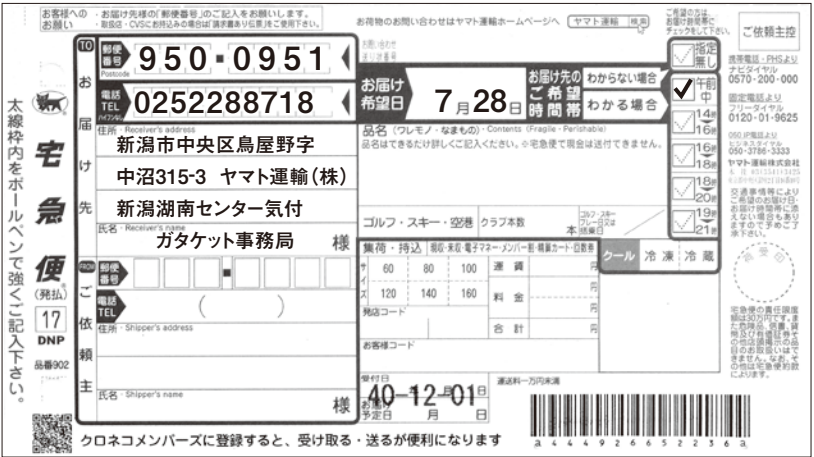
お客様への お願い ・お届け先様の「郵便番号」のご記入をお願いします。 ・取扱店・CVSにお持込みの場合は「請求書お控え伝票」をご使用下さい。

お荷物のお問い合わせはヤマト運輸ホームページへ ヤマト運輸 検索

ご希望の方は、お届け時間帯をチェックして下さい。

ご依頼主控

太線枠内をボールペンで強くご記入下さい。

宅急便 (発払) 17 DNP 品番902

お届け先

郵便番号 Postcode 950-0951

電話 TEL 0252288718

住所・Receiver's address
新潟市中央区鳥屋野字
中沼315-3 ヤマト運輸(株)
新潟湖南センター気付

氏名・Receiver's name
ガタケット事務局 様

お届け希望日 7月28日

お届け先のご希望時間帯 わからない場合 わかる場合

指定無し
午前中
14時～16時
16時～18時
18時～20時
19時～21時

携帯電話・PHSより ナビダイヤル 0570-200-000
固定電話より フリーダイヤル 0120-01-9625
050 IP電話より ビジネスダイヤル 050-3786-3333
ヤマト運輸株式会社

交通事情等によりご希望のお届け時間帯にお届けできない場合もありますので予めご了承下さい。

品名(ワレモノ・なまもの)・Contents (Fragile・Perishable)
品名はできるだけ詳しくご記入ください。※宅急便で現金は送付できません。

ゴルフ・スキー・空港 クラブ本数 本

集荷・持込 複数口・割引

| サ | 60 | 80 | 100 | 運賃 | 円 |
|---|---|---|---|---|---|
| イ | | | | | |
| ズ | 120 | 140 | 160 | 料金 | 円 |

発店コード

合計 円

お客様コード

クール 冷凍 冷蔵

ご依頼主

郵便番号

電話 TEL ( )

住所・Shipper's address

氏名・Shipper's name 様

受付日 40-12-01
お届け予定日 月 日

運送料一万円未満

宅急便の責任限度額は30万円です。

a 4 4 4 9 2 6 6 5 2 2 3 6 3 a

クロネコメンバーズに登録すると、受け取る・送るが便利になります